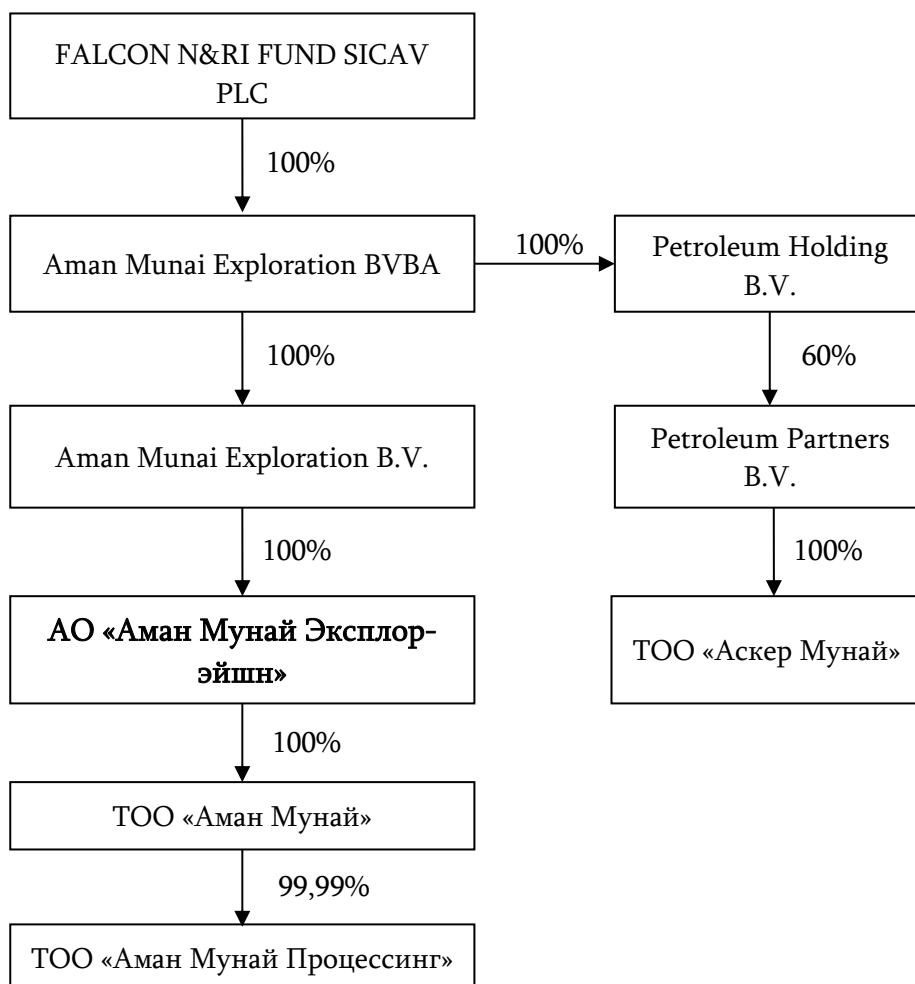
FALCON N&RI FUND SICAV PLC

100%

Aman Munai Exploration BVBA

100%

Petroleum Holding B.V.

100%

Aman Munai Exploration B.V.

60%

Petroleum Partners B.V.

100%

АО «Аман Мунай Эксплорэйшн»

100%

ТОО «Аскер Мунай»

100%

ТОО «Аман Мунай»

99,99%

ТОО «Аман Мунай Процессинг»